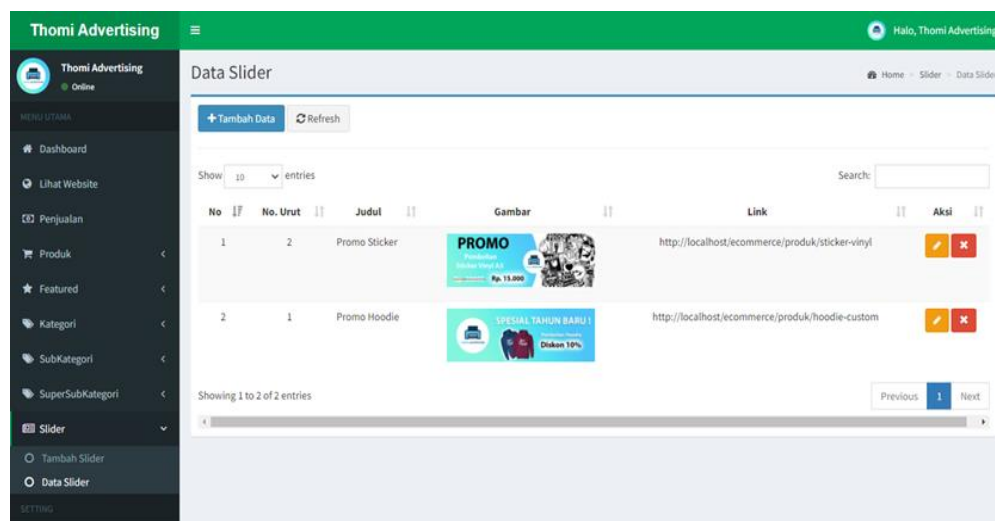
Thomi Advertising

Halo, Thomi Advertising

Thomi Advertising
Online

MENU UTAMA

Dashboard

Lihat Website

Penjualan

Produk

Featured

Kategori

SubKategori

SuperSubKategori

Slider

Tambah Slider

Data Slider

SETTING

Data Slider

Home > Slider > Data Slider

+ Tambah Data

Refresh

Show 10 entries

Search:

| No | No. Urut | Judul | Gambar | Link | Aksi |
|---|---|---|---|---|---|
| 1 | 2 | Promo Sticker | PROMO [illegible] Rp. 15.000 | http://localhost/ecommerce/produk/sticker-vinyl | |
| 2 | 1 | Promo Hoodie | SPESIAL TAHUN BARU ! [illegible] Diskon 10% | http://localhost/ecommerce/produk/hoodie-custom | |

Showing 1 to 2 of 2 entries

Previous 1 Next